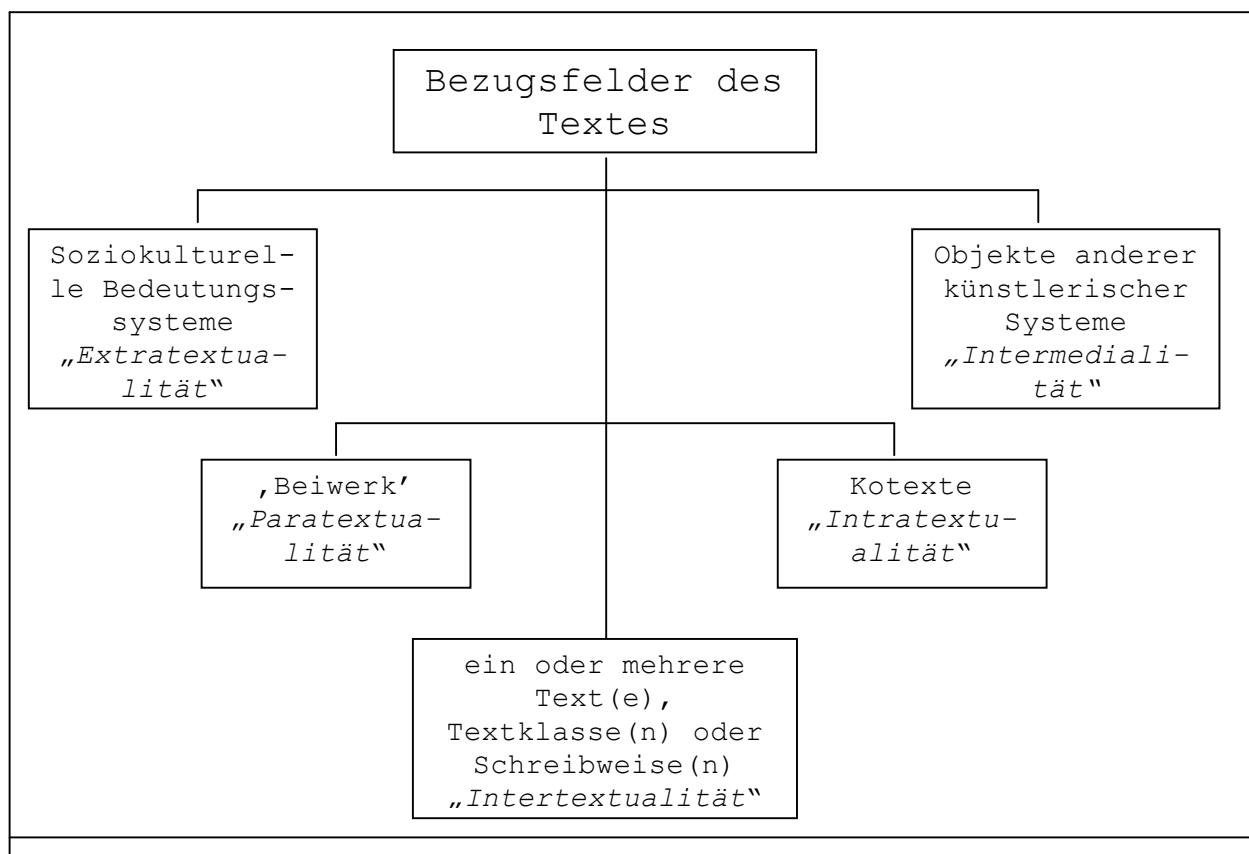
Bezugsfelder des Textes

Soziokulturelle Bedeutungssysteme „Extratextualität“

Objekte anderer künstlerischer Systeme „Intermedialität“

‚Beiwerk‘ „Paratextualität“

Kotexte „Intratextualität“

ein oder mehrere Text(e), Textklasse(n) oder Schreibweise(n) „Intertextualität“